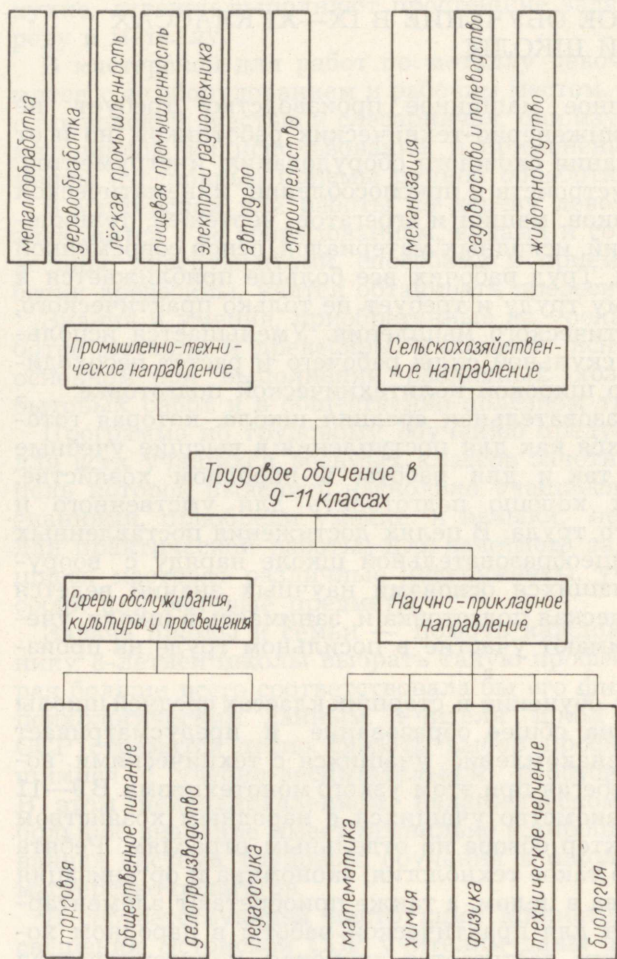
металлообработка

деревообработка

лёгкая промышленность

пищевая промышленность

электро- и радиотехника

автодело

строительство

механизация

садоводство и полеводство

животноводство

Промышленно-техническое направление

Сельскохозяйственное направление

Трудовое обучение в 9–11 классах

Сферы обслуживания, культуры и просвещения

Научно-прикладное направление

торговля

общественное питание

делопроизводство

педагогика

математика

химия

физика

техническое черчение

биология